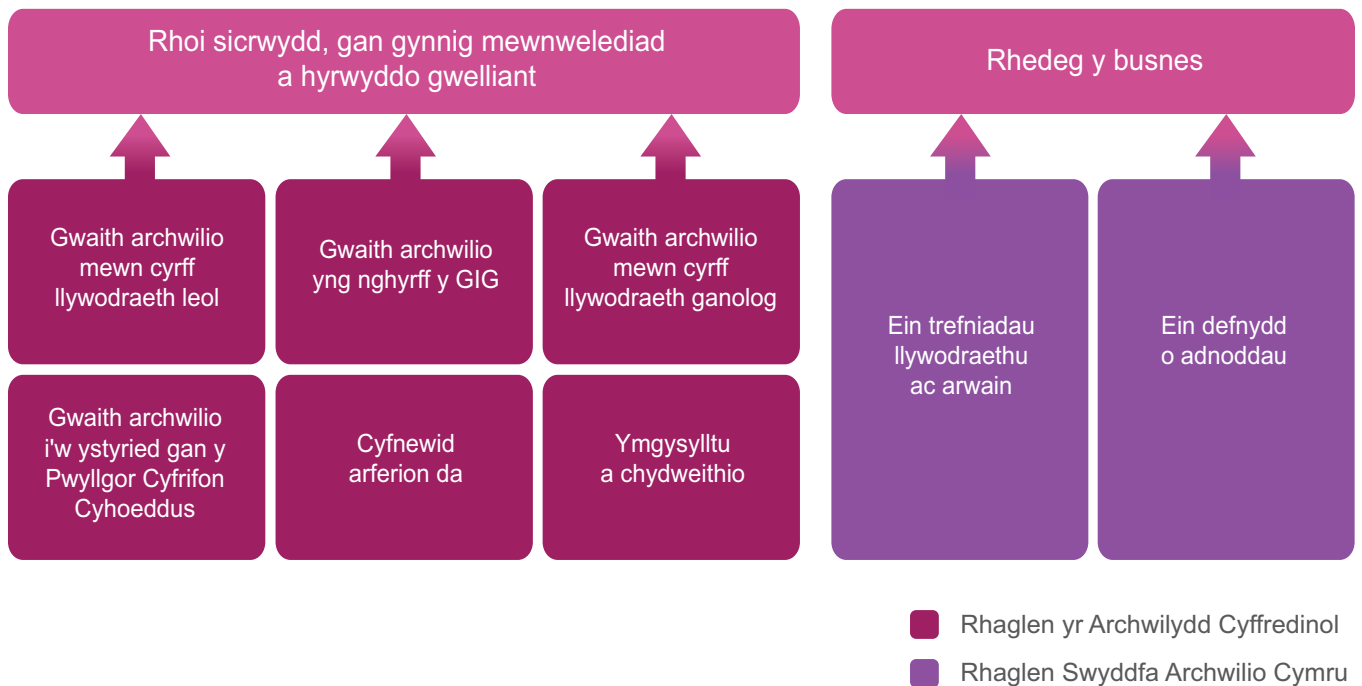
Rhoi sicrwydd, gan gynnig mewnwelediad a hyrwyddo gwelliant

Rhedeg y busnes

Gwaith archwilio mewn cyrff llywodraeth leol

Gwaith archwilio yng nghyrff y GIG

Gwaith archwilio mewn cyrff llywodraeth ganolog

Gwaith archwilio i'w ystyried gan y Pwyllgor Cyfrifon Cyhoeddus

Cyfnewid arferion da

Ymgysylltu a chydweithio

Ein trefniadau llywodraethu ac arwain

Ein defnydd o adnoddau

Rhaglen yr Archwilydd Cyffredinol

Rhaglen Swyddfa Archwilio Cymru